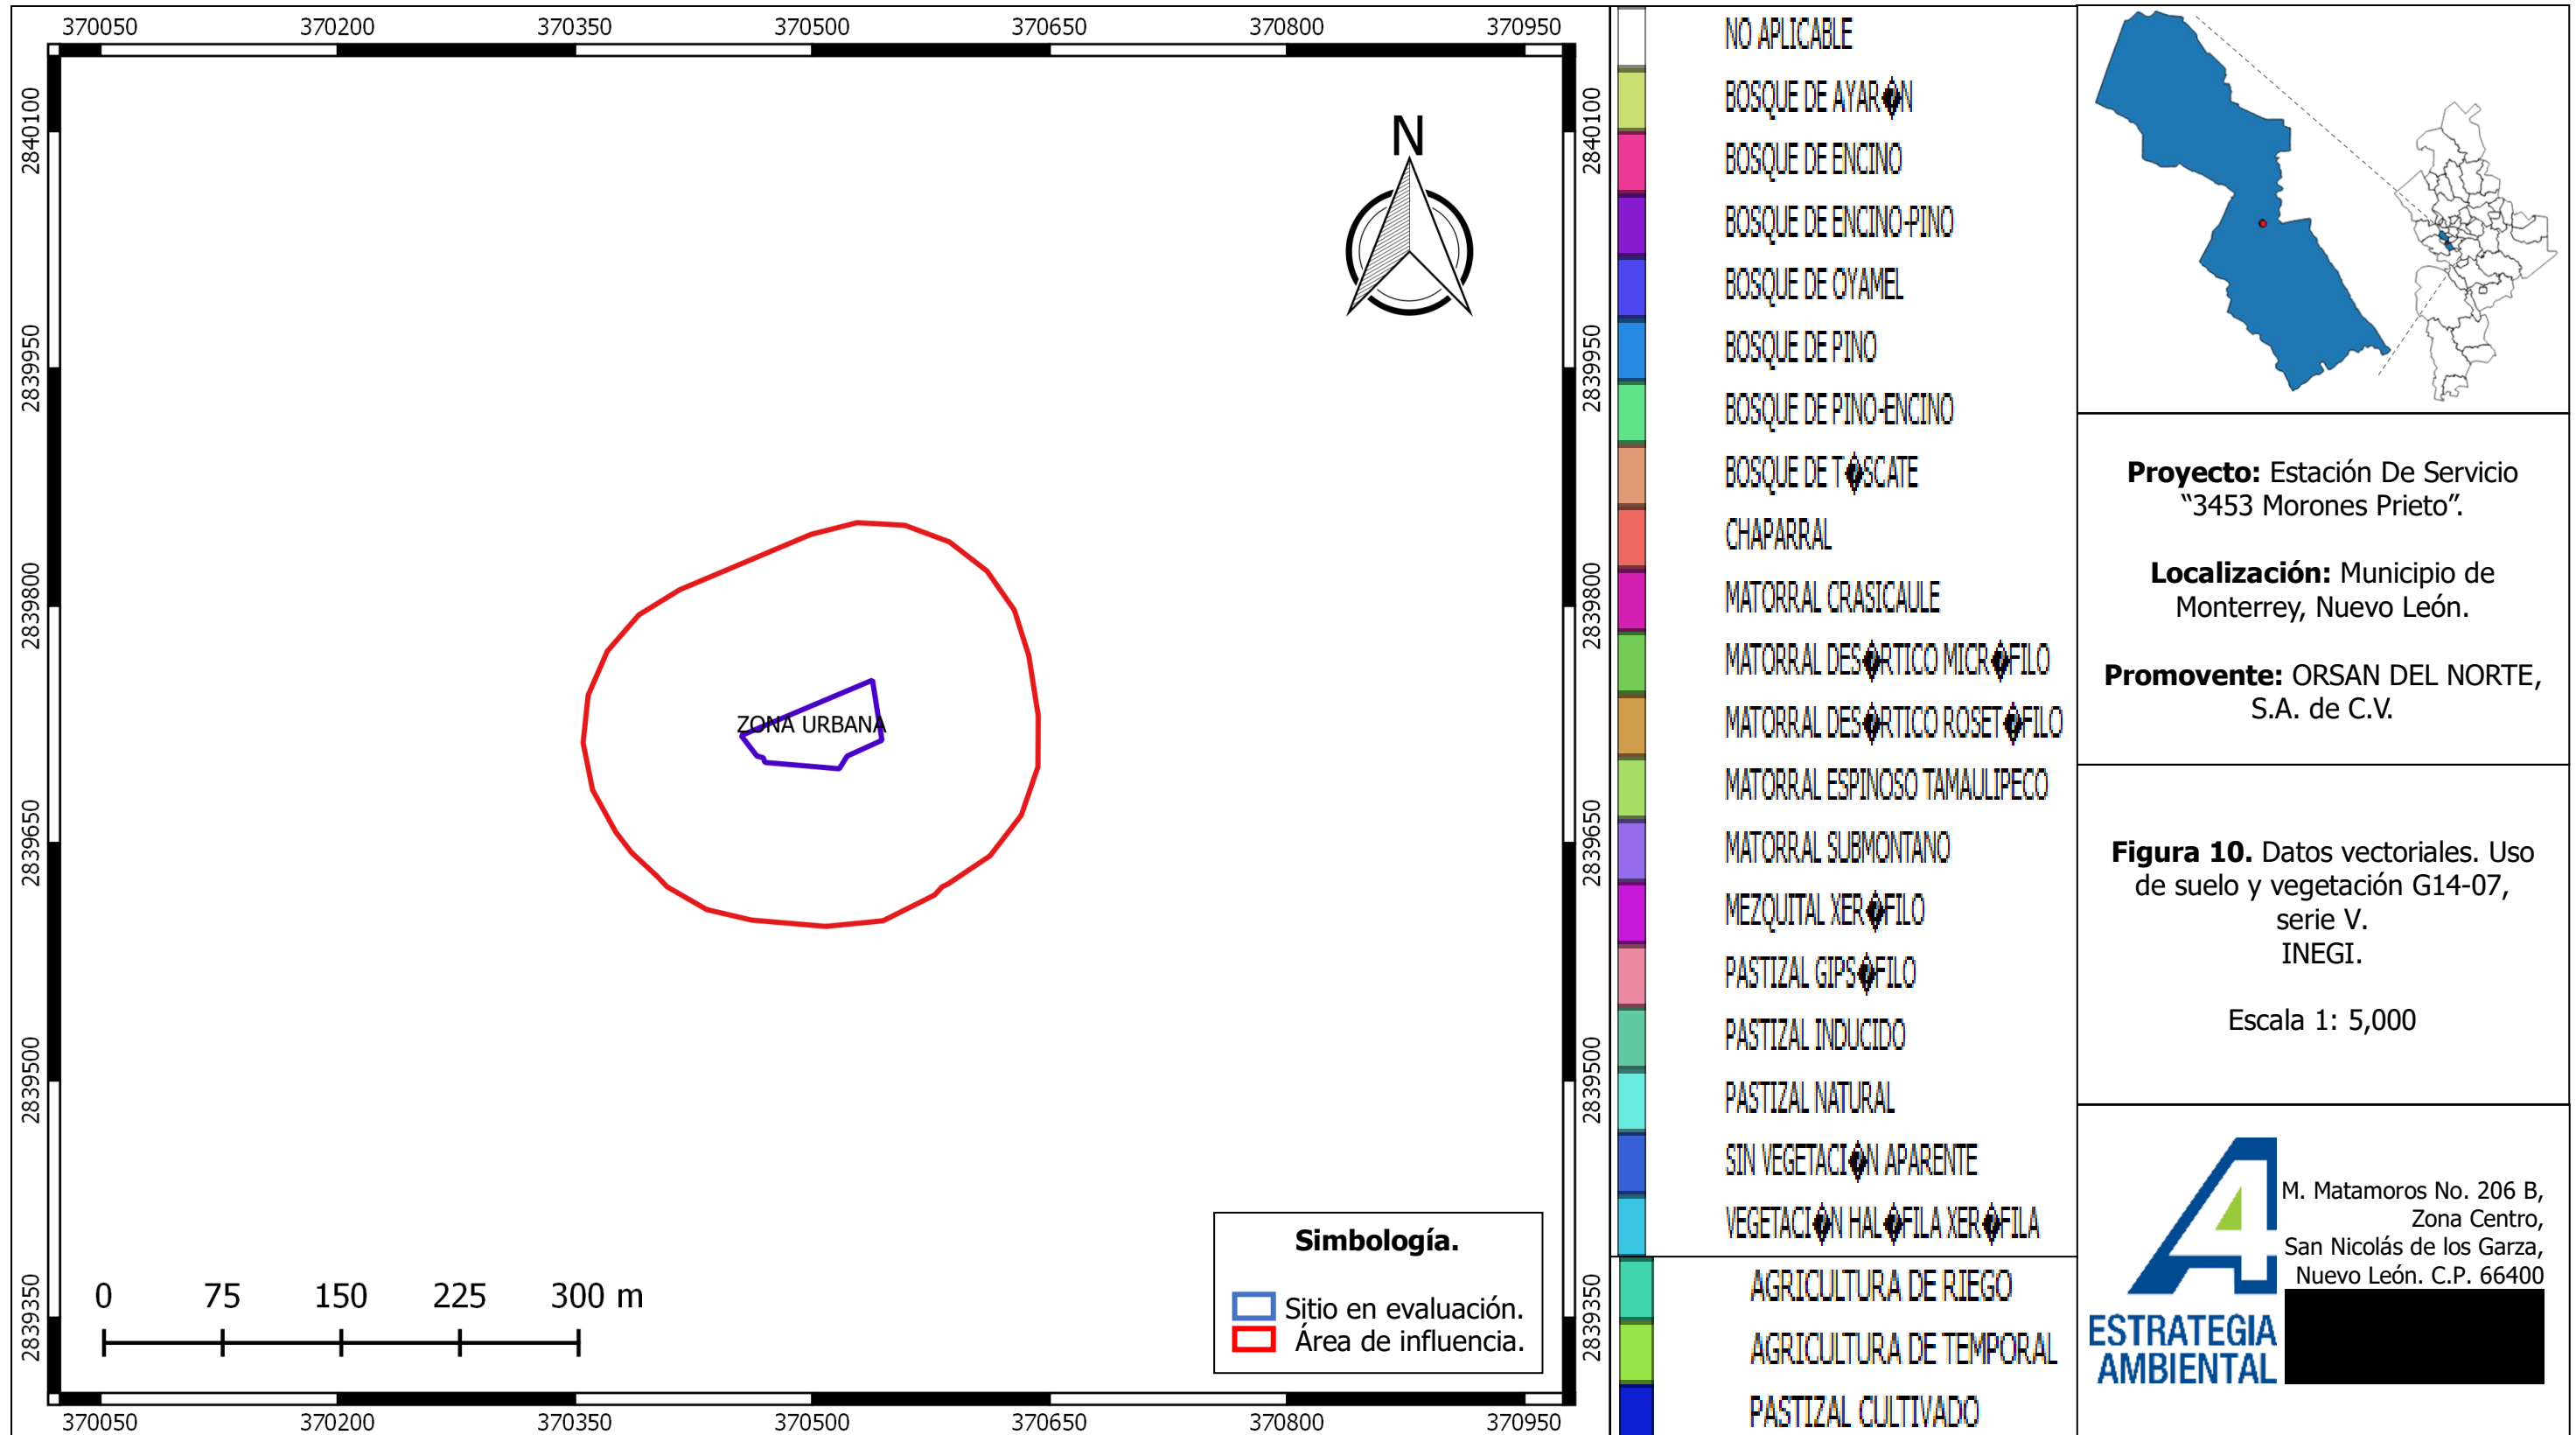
370050 370200 370350 370500 370650 370800 370950

2840100 2839950 2839800 2839650 2839500 2839350

N

ZONA URBANA

0 75 150 225 300 m

Simbología.

Sitio en evaluación.
Área de influencia.

370050 370200 370350 370500 370650 370800 370950

2840100 2839950 2839800 2839650 2839500 2839350

NO APLICABLE
BOSQUE DE AYAR�N
BOSQUE DE ENCINO
BOSQUE DE ENCINO-PINO
BOSQUE DE OYAMEL
BOSQUE DE PINO
BOSQUE DE PINO-ENCINO
BOSQUE DE T�SCATE
CHAPARRAL
MATORRAL CRASICAULE
MATORRAL DES�RTICO MICR�FILO
MATORRAL DES�RTICO ROSET�FILO
MATORRAL ESPINOSO TAMAULIPECO
MATORRAL SUBMONTANO
MEZQUITAL XER�FILO
PASTIZAL GIPS�FILO
PASTIZAL INDUCIDO
PASTIZAL NATURAL
SIN VEGETACI�N APARENTE
VEGETACI�N HAL�FILA XER�FILA
AGRICULTURA DE RIEGO
AGRICULTURA DE TEMPORAL
PASTIZAL CULTIVADO

**Proyecto:** Estación De Servicio "3453 Morones Prieto".

**Localización:** Municipio de Monterrey, Nuevo León.

**Promovente:** ORSAN DEL NORTE, S.A. de C.V.

**Figura 10.** Datos vectoriales. Uso de suelo y vegetación G14-07, serie V. INEGI.

Escala 1: 5,000

M. Matamoros No. 206 B, Zona Centro, San Nicolás de los Garza, Nuevo León. C.P. 66400

ESTRATEGIA AMBIENTAL